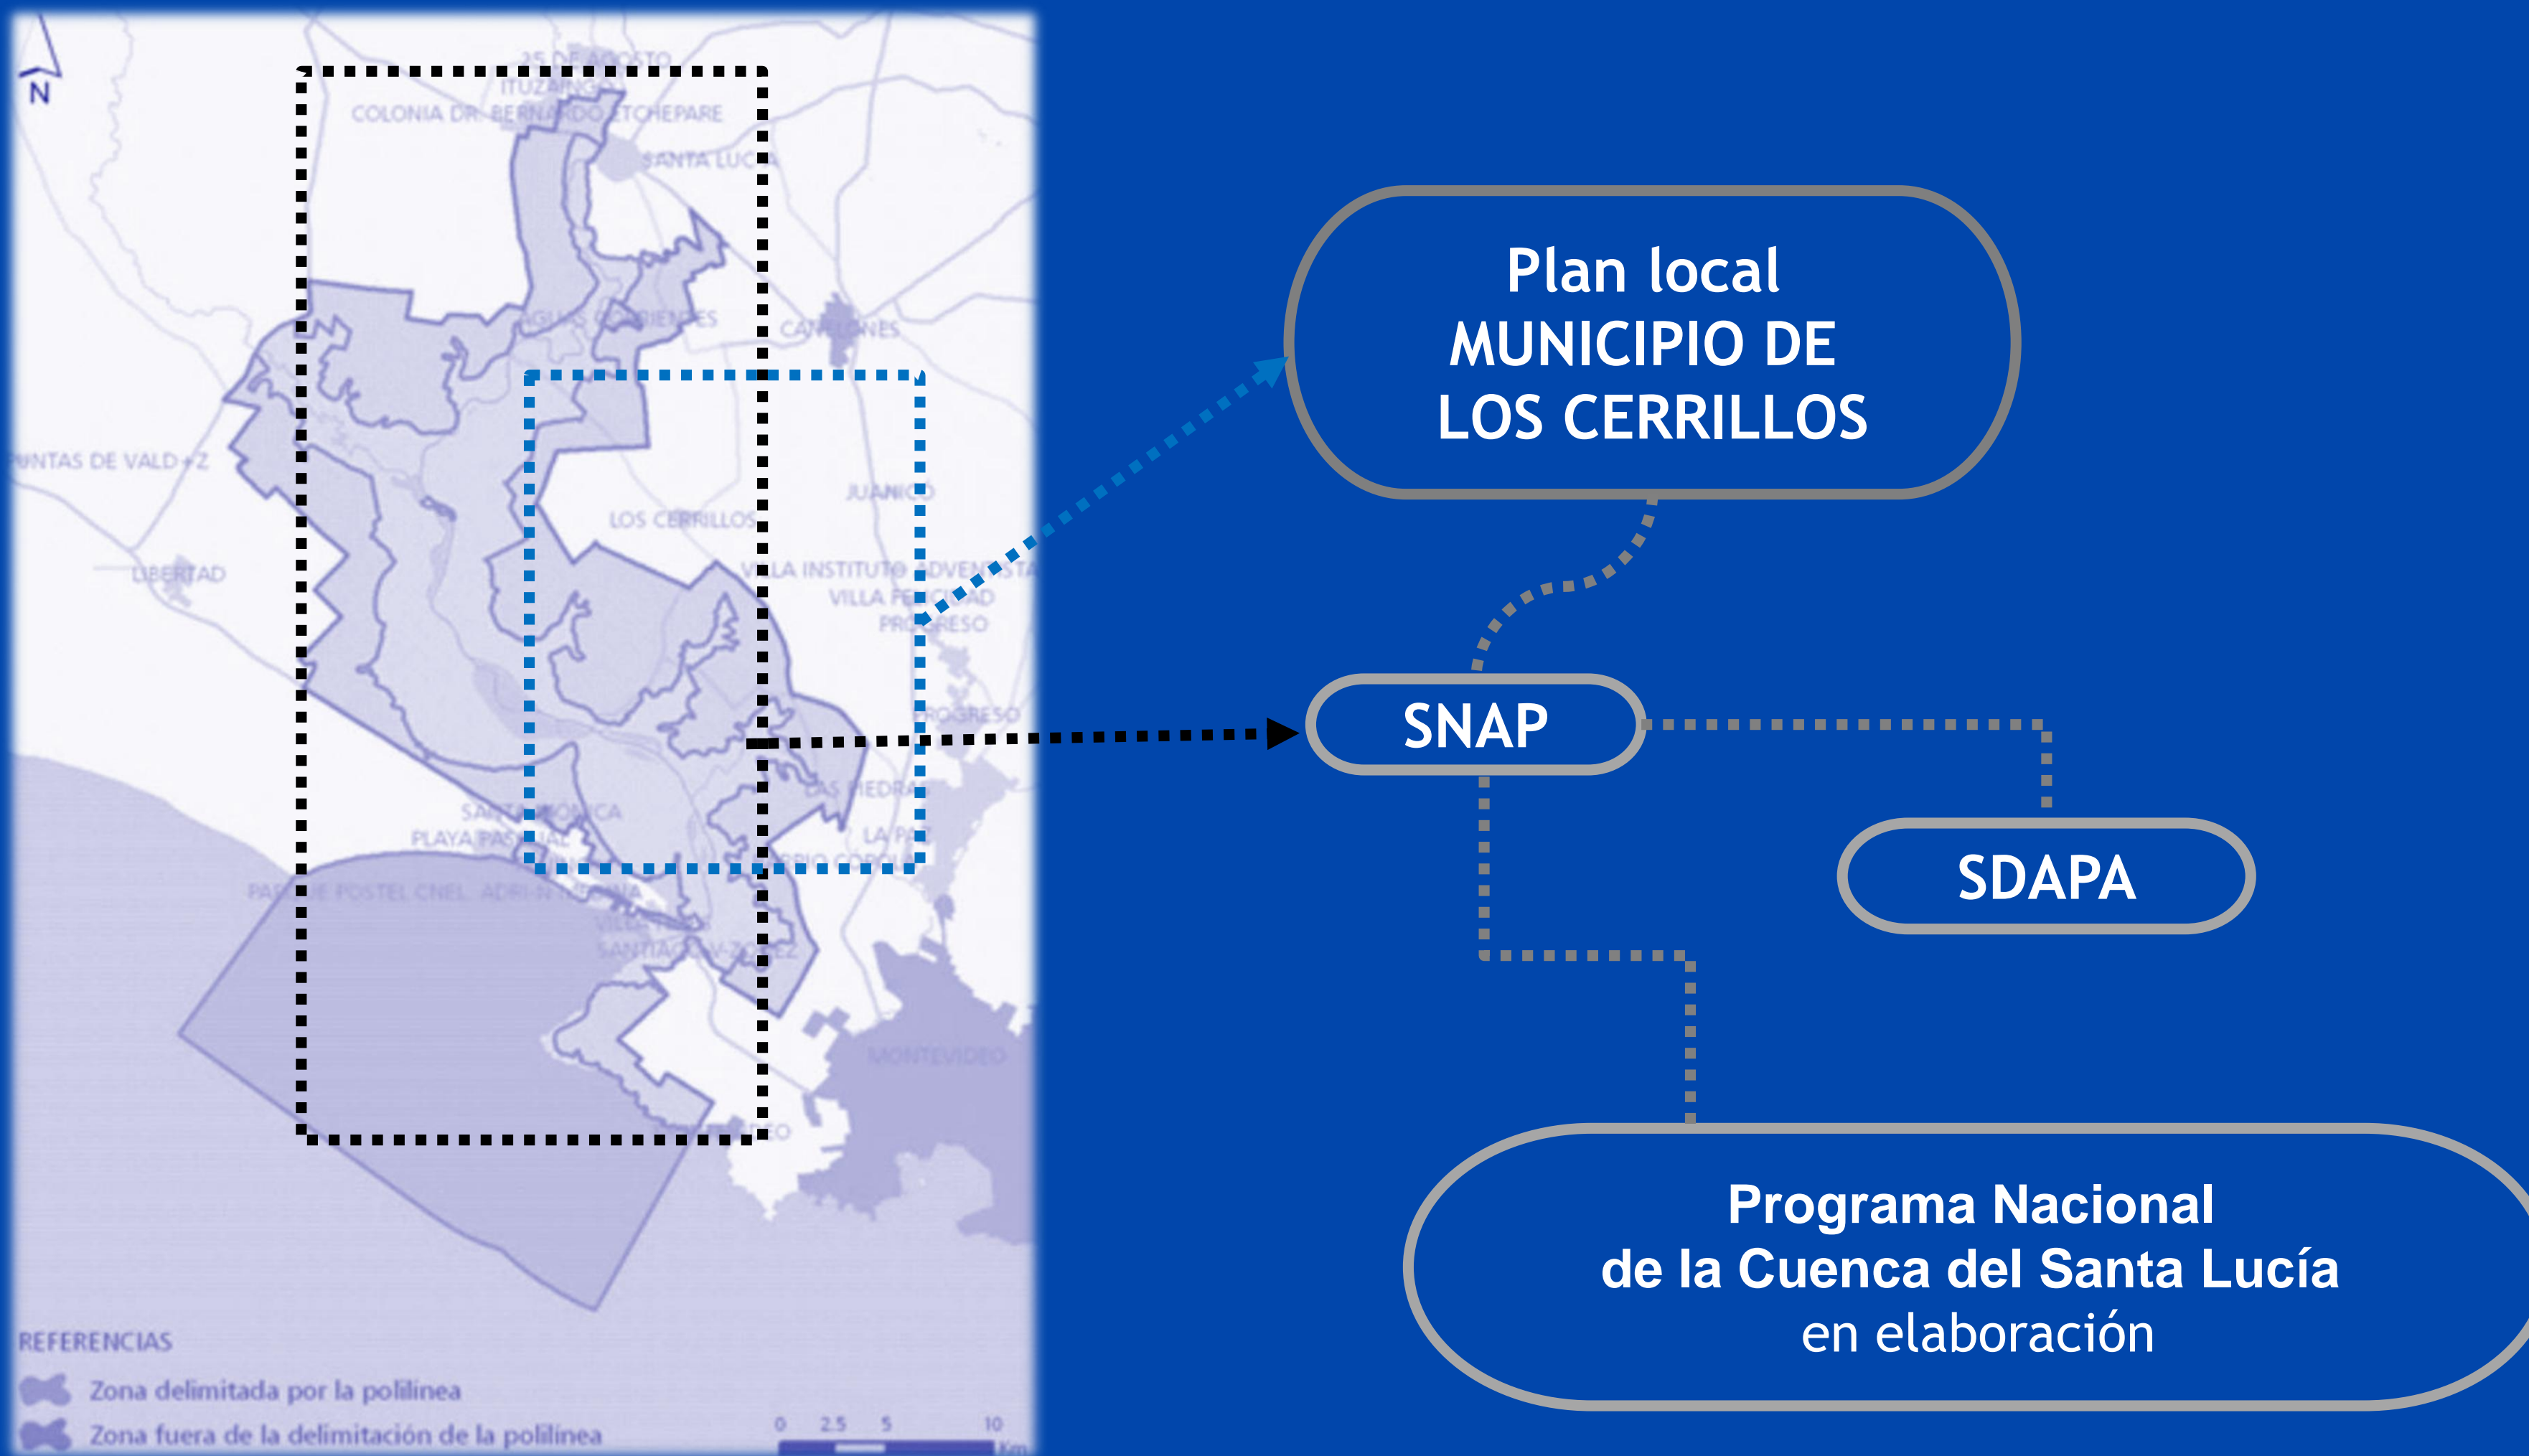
N

25 DE AGOSTO
ITUZAINGÓ
COLONIA DR. BERNARDO ETCHEPARE
SANTA LUCÍA
AGUAS CORRIENTES
CANELONES
PUNTAS DE VALDEZ
JUANICÓ
LOS CERRILLOS
VILLA INSTITUTO ADVENTISTA
VILLA FELICIDAD
PROGRESO
LIBERTAD
PROGRESO
LAS PIEDRAS
SANTA MÓNICA
PLAYA PASCUAL
LA PAZ
PARQUE POSTEL CNEL. ADRIÁN MEDINA
SANTIAGO VÁZQUEZ
MONTEVIDEO

REFERENCIAS
Zona delimitada por la polilínea
Zona fuera de la delimitación de la polilínea

0 2.5 5 10 Km

Plan local
MUNICIPIO DE
LOS CERRILLOS

SNAP

SDAPA

Programa Nacional
de la Cuenca del Santa Lucía
en elaboración